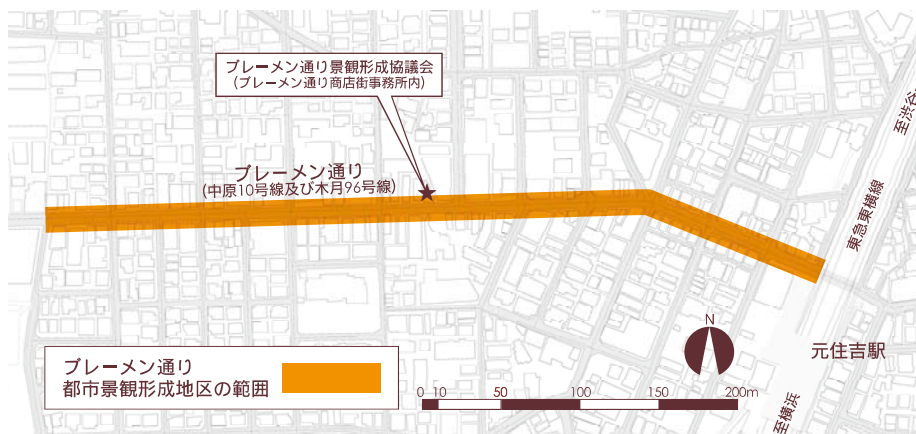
ブレーメン通り景観形成協議会
（ブレーメン通り商店街事務所内）

ブレーメン通り
（中原10号線及び木月96号線）

至渋谷

東急東横線

元住吉駅

至横浜

N

0 10 50 100 150 200m

ブレーメン通り
都市景観形成地区の範囲